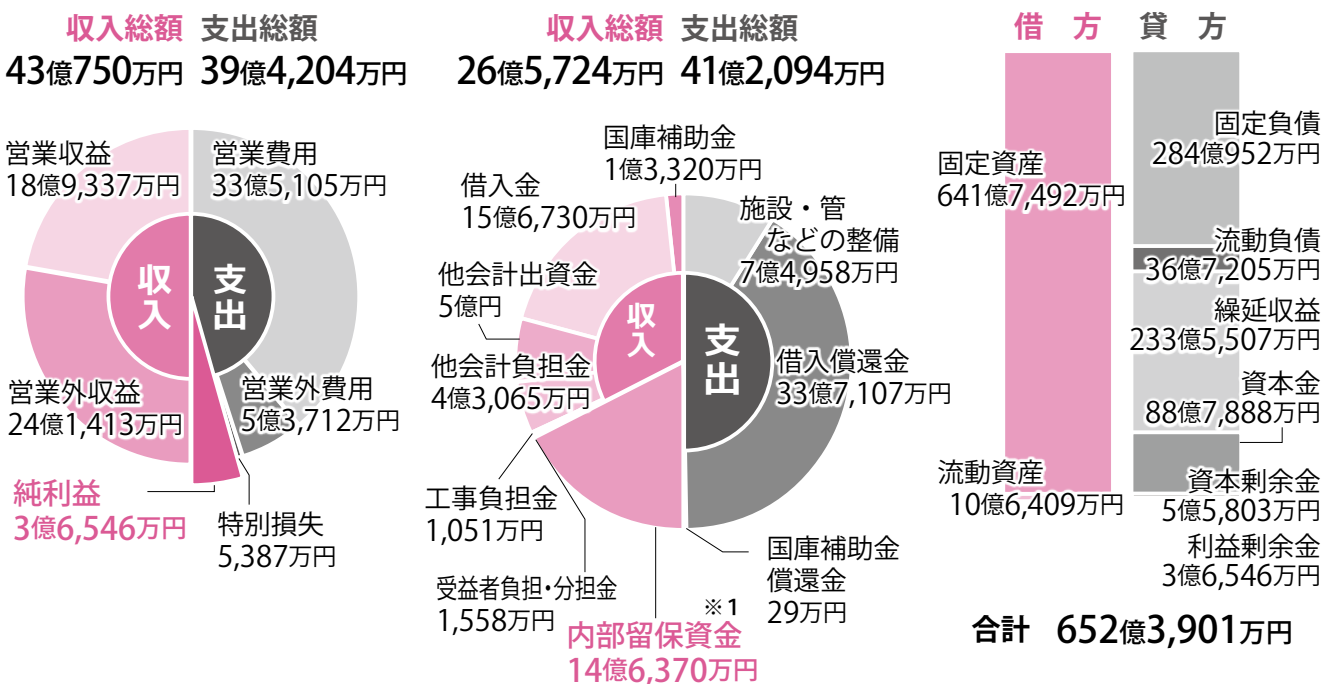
収入総額 支出総額
43億750万円 39億4,204万円

営業収益
18億9,337万円
営業費用
33億5,105万円
収入
支出
営業外収益
24億1,413万円
営業外費用
5億3,712万円
純利益
3億6,546万円
特別損失
5,387万円

収入総額 支出総額
26億5,724万円 41億2,094万円

国庫補助金
1億3,320万円
借入金
15億6,730万円
施設・管などの整備
7億4,958万円
他会計出資金
5億円
他会計負担金
4億3,065万円
収入
支出
借入償還金
33億7,107万円
工事負担金
1,051万円
受益者負担・分担金
1,558万円
国庫補助金償還金
29万円
※1
内部留保資金
14億6,370万円

借方 貸方

固定資産
641億7,492万円
固定負債
284億952万円
流動負債
36億7,205万円
繰延収益
233億5,507万円
資本金
88億7,888万円
流動資産
10億6,409万円
資本剰余金
5億5,803万円
利益剰余金
3億6,546万円

合計 652億3,901万円